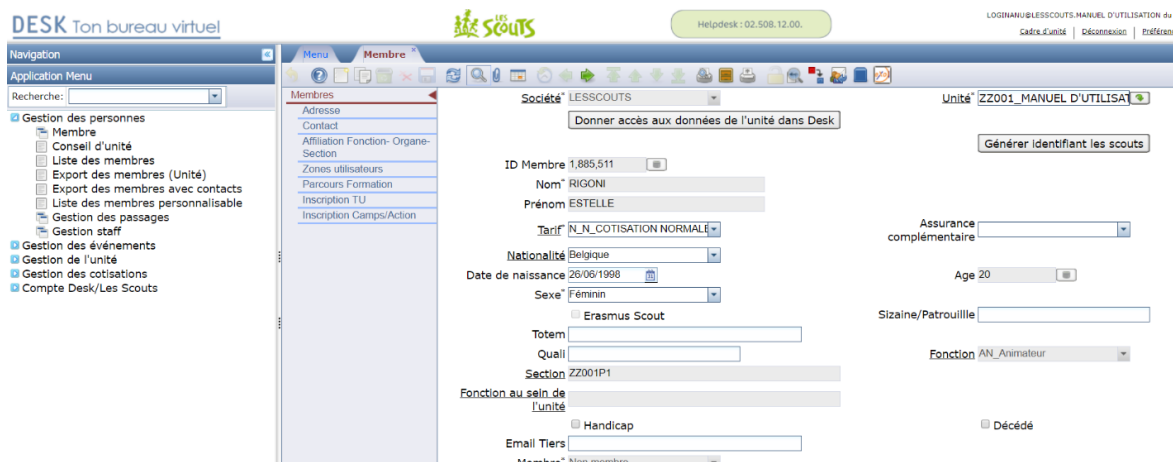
DESK Ton bureau virtuel

LES SCOUTS

Helpdesk : 02.508.12.00.

LOGINANU@LESSCOUTS.MANUEL D'UTILISATION du

Cadre d'unité | Déconnexion | Préféren

Navigation

Application Menu

Recherche:

Gestion des personnes
Membre
Conseil d'unité
Liste des membres
Export des membres (Unité)
Export des membres avec contacts
Liste des membres personnalisable
Gestion des passages
Gestion staff
Gestion des événements
Gestion de l'unité
Gestion des cotisations
Compte Desk/Les Scouts

Menu | Membre ×

Membres
Adresse
Contact
Affiliation Fonction- Organe-Section
Zones utilisateurs
Parcours Formation
Inscription TU
Inscription Camps/Action

Société* LESSCOUTS

Donner accès aux données de l'unité dans Desk

Unité* ZZ001_MANUEL D'UTILISAT

Générer identifiant les scouts

ID Membre 1,885,511

Nom* RIGONI

Prénom ESTELLE

Tarif* N_N_COTISATION NORMALE

Assurance complémentaire

Nationalité Belgique

Date de naissance 26/06/1998

Age 20

Sexe* Féminin

Erasmus Scout

Sizaine/Patrouille

Totem

Quali

Fonction AN_Animateur

Section ZZ001P1

Fonction au sein de l'unité

Handicap

Décédé

Email Tiers

Membre* Non membre